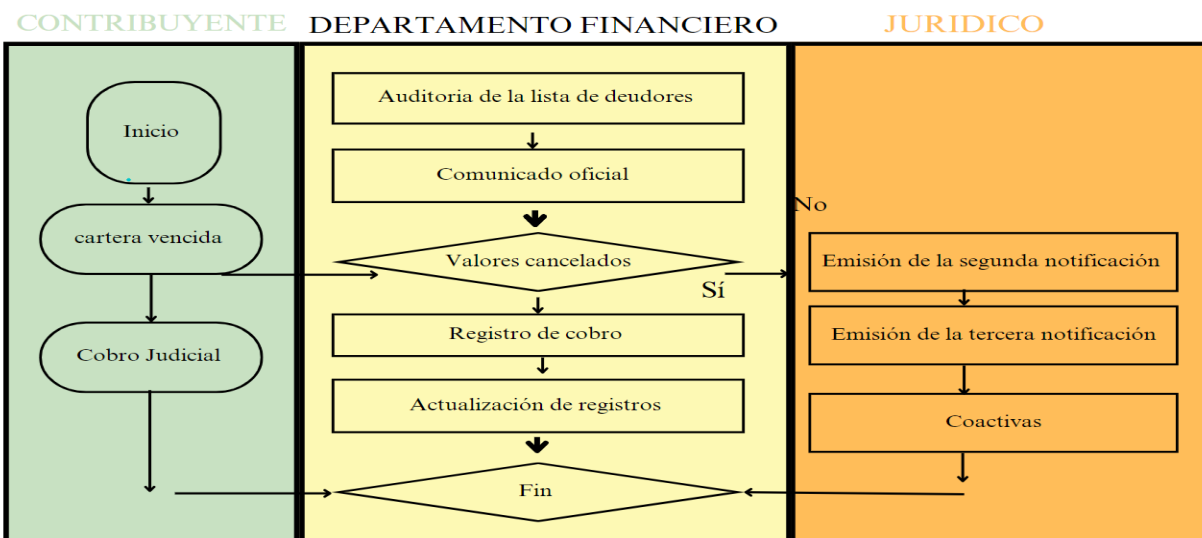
CONTRIBUYENTE DEPARTAMENTO FINANCIERO JURIDICO

Inicio

cartera vencida

Cobro Judicial

Auditoria de la lista de deudores

Comunicado oficial

Valores cancelados

No

Sí

Registro de cobro

Actualización de registros

Fin

Emisión de la segunda notificación

Emisión de la tercera notificación

Coactivas